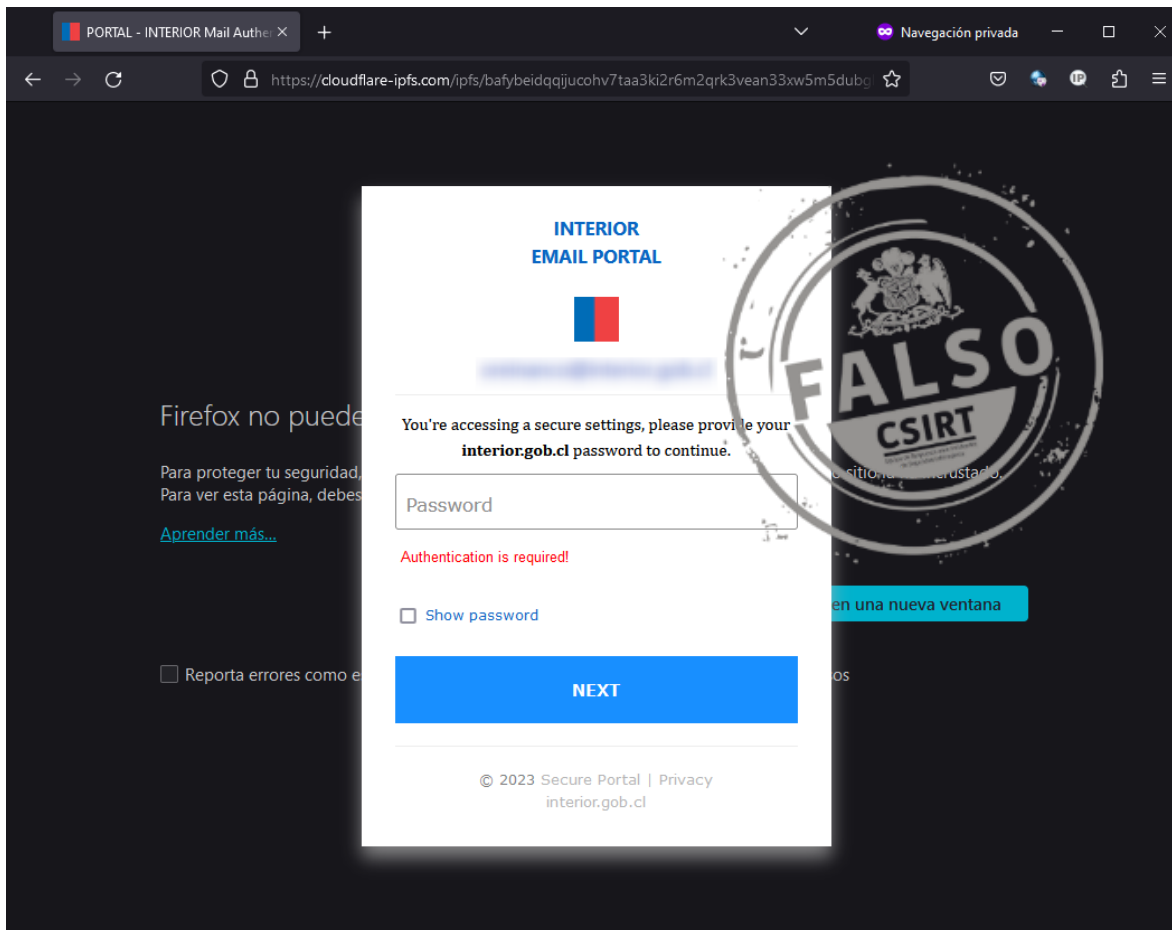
PORTAL - INTERIOR Mail Auther ×
+
Navegación privada
https://cloudflare-ipfs.com/ipfs/bafybeidqqijucohv7taa3ki2r6m2qrk3vean33xw5m5dubg

Firefox no puede

Para proteger tu seguridad,
Para ver esta página, debes

Aprender más…

sitio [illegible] rustado.

en una nueva ventana

Reporta errores como e

os

INTERIOR
EMAIL PORTAL

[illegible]

You're accessing a secure settings, please provi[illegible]e your **interior.gob.cl** password to continue.

Password

Authentication is required!

Show password

NEXT

© 2023 Secure Portal | Privacy
interior.gob.cl

FALSO
CSIRT
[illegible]